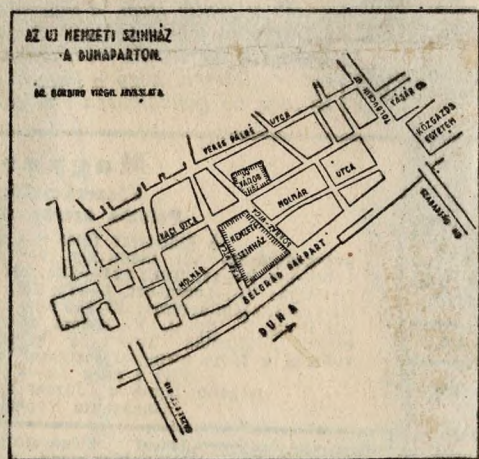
AZ UJ NEMZETI SZINHÁZ A DUNAPARTON.

DR. GOLDING VIRGIL JAVASLATA.

PETŐFI SÁNDOR UTCA

VÁSÁR

KÖZGAZDA EGYETEM

VÁDOR

MOLNÁR

UTCA

RÁCI UTCA

PIAC TÉR

NEMZETI SZINHÁZ

MOLNÁR

BELGRÁD RAKPART

SZABADSÁG HÍD

DUNA

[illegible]